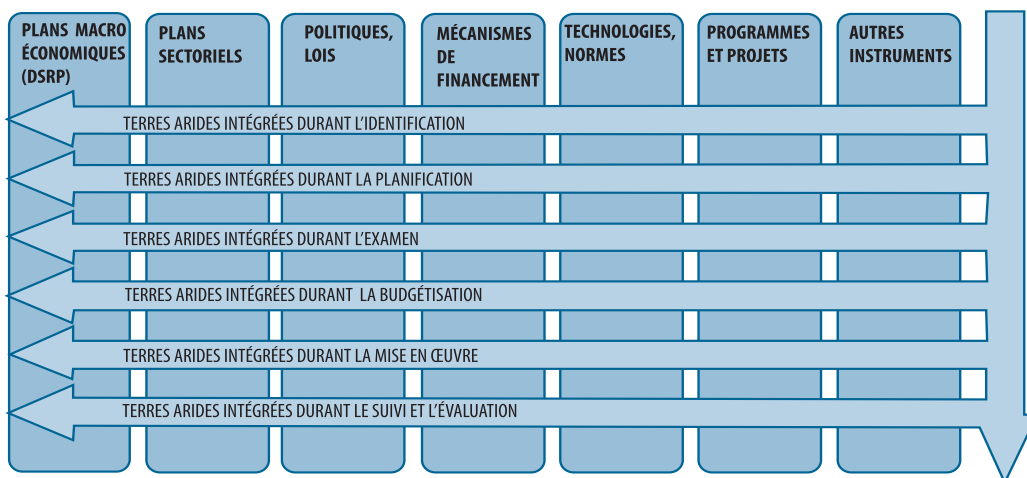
PLANS MACRO ÉCONOMIQUES (DSRP)

PLANS SECTORIELS

POLITIQUES, LOIS

MÉCANISMES DE FINANCEMENT

TECHNOLOGIES, NORMES

PROGRAMMES ET PROJETS

AUTRES INSTRUMENTS

TERRES ARIDES INTÉGRÉES DURANT L'IDENTIFICATION

TERRES ARIDES INTÉGRÉES DURANT LA PLANIFICATION

TERRES ARIDES INTÉGRÉES DURANT L'EXAMEN

TERRES ARIDES INTÉGRÉES DURANT LA BUDGÉTISATION

TERRES ARIDES INTÉGRÉES DURANT LA MISE EN ŒUVRE

TERRES ARIDES INTÉGRÉES DURANT LE SUIVI ET L'ÉVALUATION